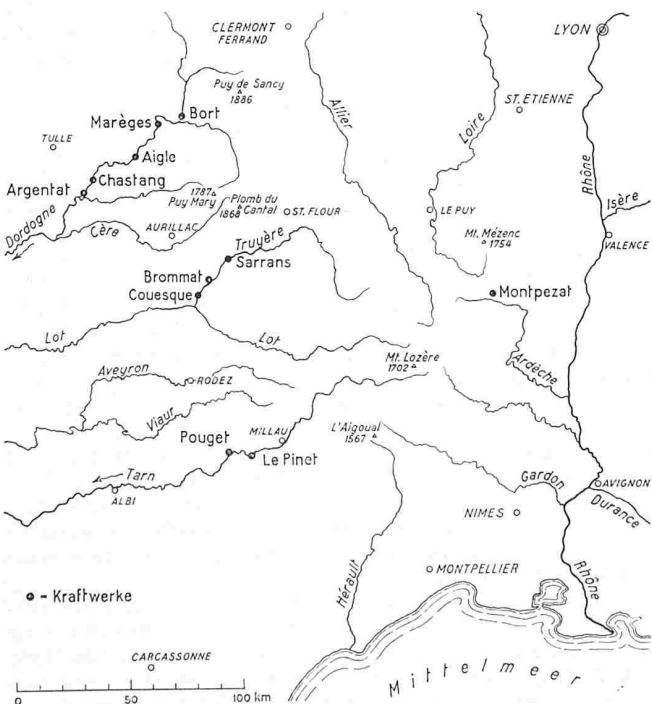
CLERMONT FERRAND

LYON

Puy de Sancy 1886

Bort

Marèges

Allier

Loire

ST. ETIENNE

TULLE

Aigle

Argentat

Chastang

Rhône

Dordogne

1787 Puy Mary

Plomb du Cantal 1858

ST. FLOUR

LE PUY

Isère

Cère

AURILLAC

Mt. Mézenc 1754

VALENCE

Truyère

Sarrans

Brommat

Couesque

Montpezat

Lot

Lot

Mt. Lozère 1702

Ardèche

Aveyron

RODEZ

Viaur

MILLAU

L'Aigoual 1567

Pouget

Le Pinet

Tarn

ALBI

Gardon

AVIGNON

Durance

NIMES

Hérault

MONTPELLIER

Rhône

- Kraftwerke

CARCASSONNE

Mittelmeer

0

50

100 km